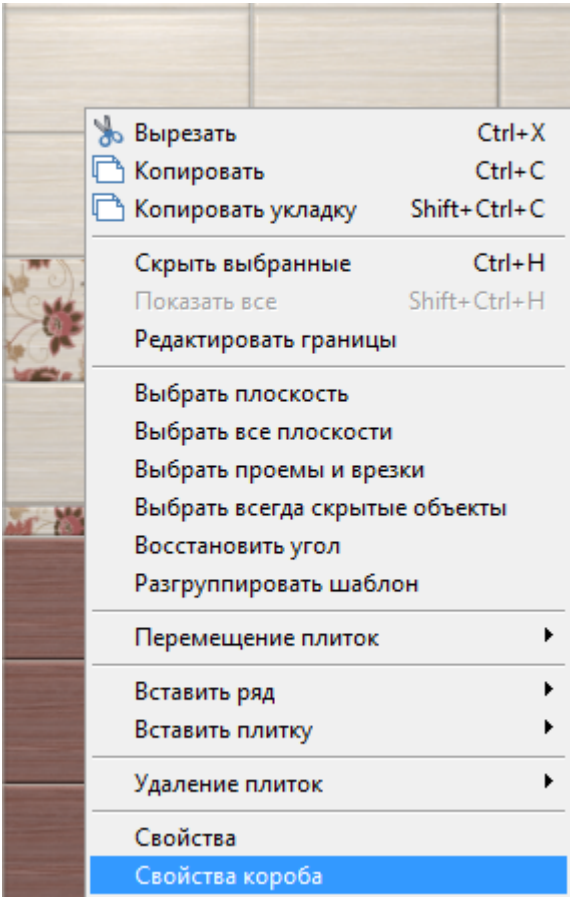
Вырезать Ctrl+X
Копировать Ctrl+C
Копировать укладку Shift+Ctrl+C

Скрыть выбранные Ctrl+H
Показать все Shift+Ctrl+H
Редактировать границы

Выбрать плоскость
Выбрать все плоскости
Выбрать проемы и врезки
Выбрать всегда скрытые объекты
Восстановить угол
Разгруппировать шаблон

Перемещение плиток

Вставить ряд
Вставить плитку

Удаление плиток

Свойства
Свойства короба